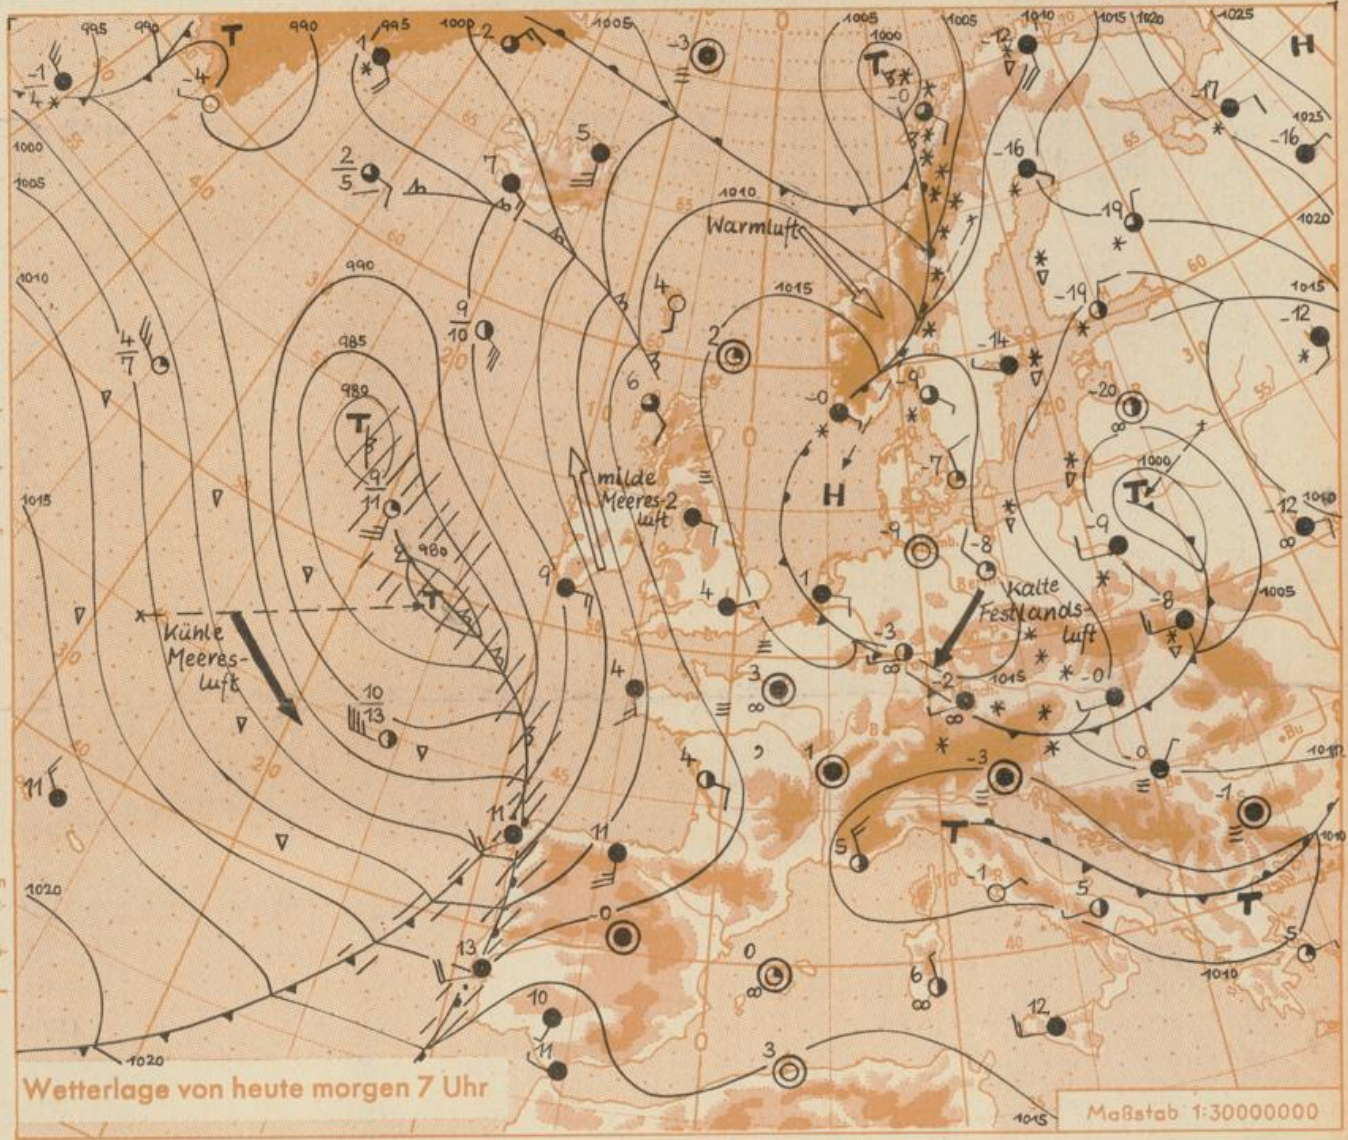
995
990
995
1000
1005
1005
1005
1010
1015
1020
1025
H
T
-1
4
-4
1
-3
-12
-17
-16
1025
1000
1005
5
2
5
7
-16
-19
1020
1010
Warmluft
1010
990
4
1015
-19
1015
-12
9
10
2
985
4
7
6
-14
980
T
-0
-9
-20
9
11
milde Meeres-luft
H
-7
1000
T
-12
1015
2
980
T
-9
-9
-8
Kalte Festlands-luft
4
1
1005
-8
Kühle Meeres-luft
-3
-2
1015
-0
10
13
4
3
1
4
-0
-3
-1
11
11
11
5
T
1010
-1
5
T
-0
5
1020
13
0
6
12
10
11
3
1020
1010
1015
Wetterlage von heute morgen 7 Uhr
Maßstab 1:30000000